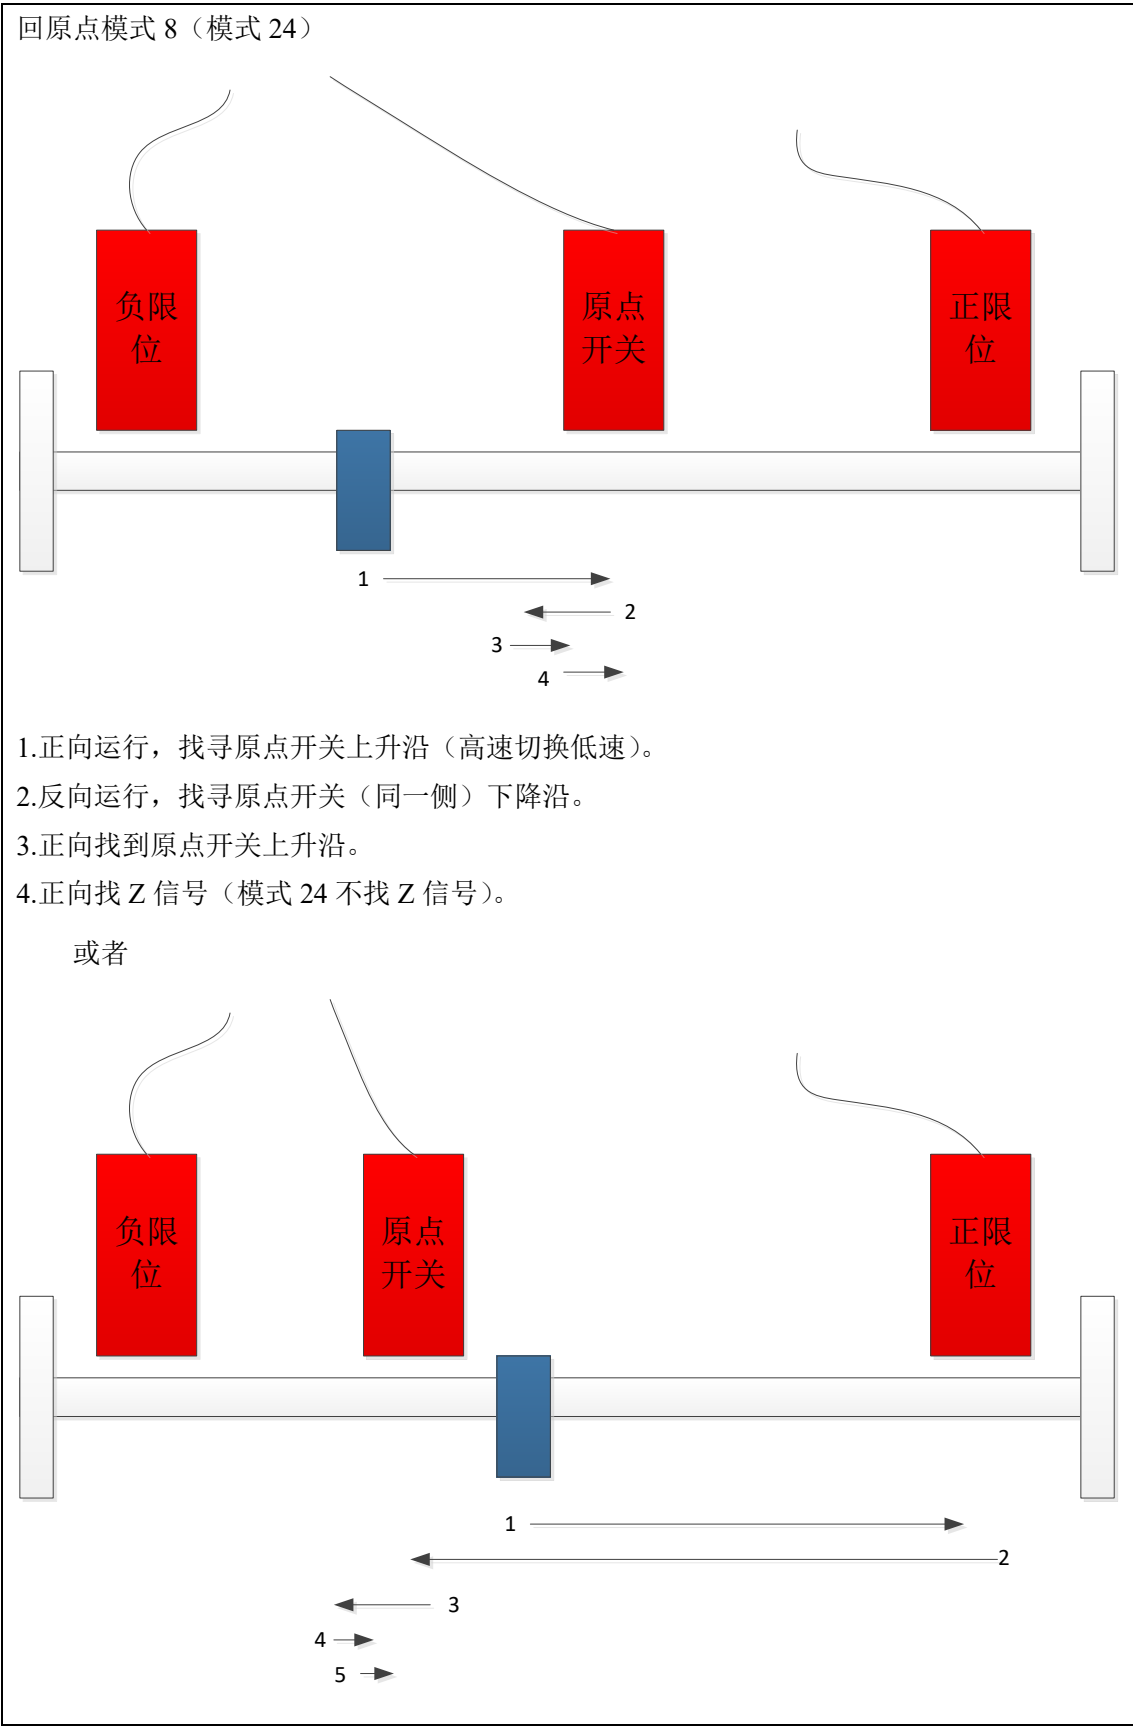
回原点模式 8（模式 24）

负限位

原点开关

正限位

1

2

3

4

1.正向运行，找寻原点开关上升沿（高速切换低速）。

2.反向运行，找寻原点开关（同一侧）下降沿。

3.正向找到原点开关上升沿。

4.正向找 Z 信号（模式 24 不找 Z 信号）。

或者

负限位

原点开关

正限位

1

2

3

4

5